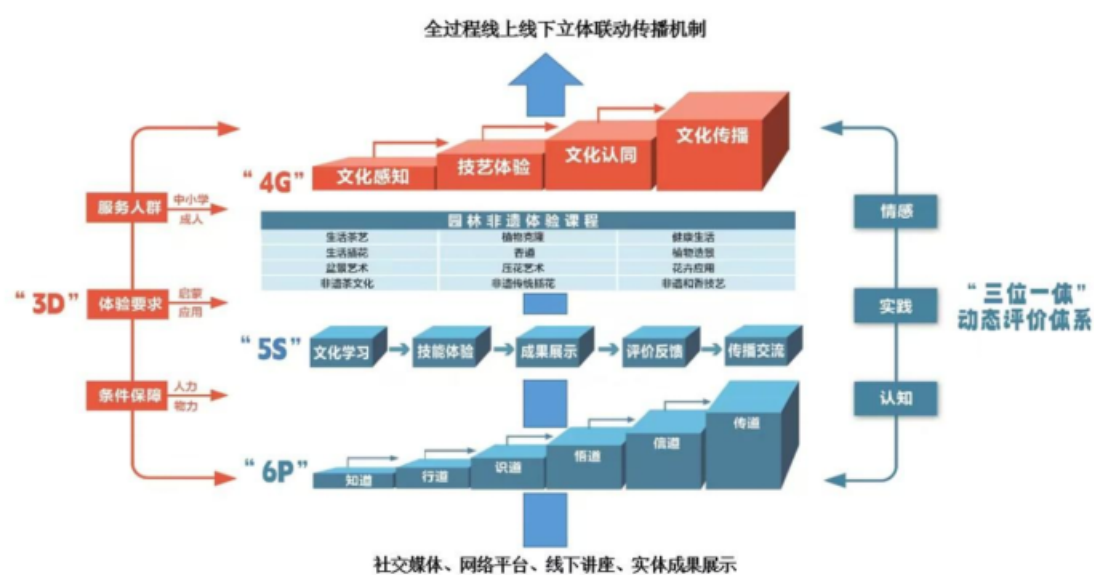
全过程线上线下立体联动传播机制

"4G"

文化感知

技艺体验

文化认同

文化传播

园林非遗体验课程

| 生活茶艺 | 植物竞赛 | 健康生活 |
|---|---|---|
| 生活插花 | 香道 | 植物造景 |
| 盆景艺术 | 压花艺术 | 花卉应用 |
| 非遗茶文化 | 非遗传统插花 | 非遗和香技艺 |

"5S"

文化学习

技能体验

成果展示

评价反馈

传播交流

"6P"

知道

行道

识道

悟道

信道

传道

"3D"

服务人群

中小学

成人

体验要求

启蒙

应用

条件保障

人力

物力

情感

实践

认知

"三位一体"
动态评价体系

社交媒体、网络平台、线下讲座、实体成果展示